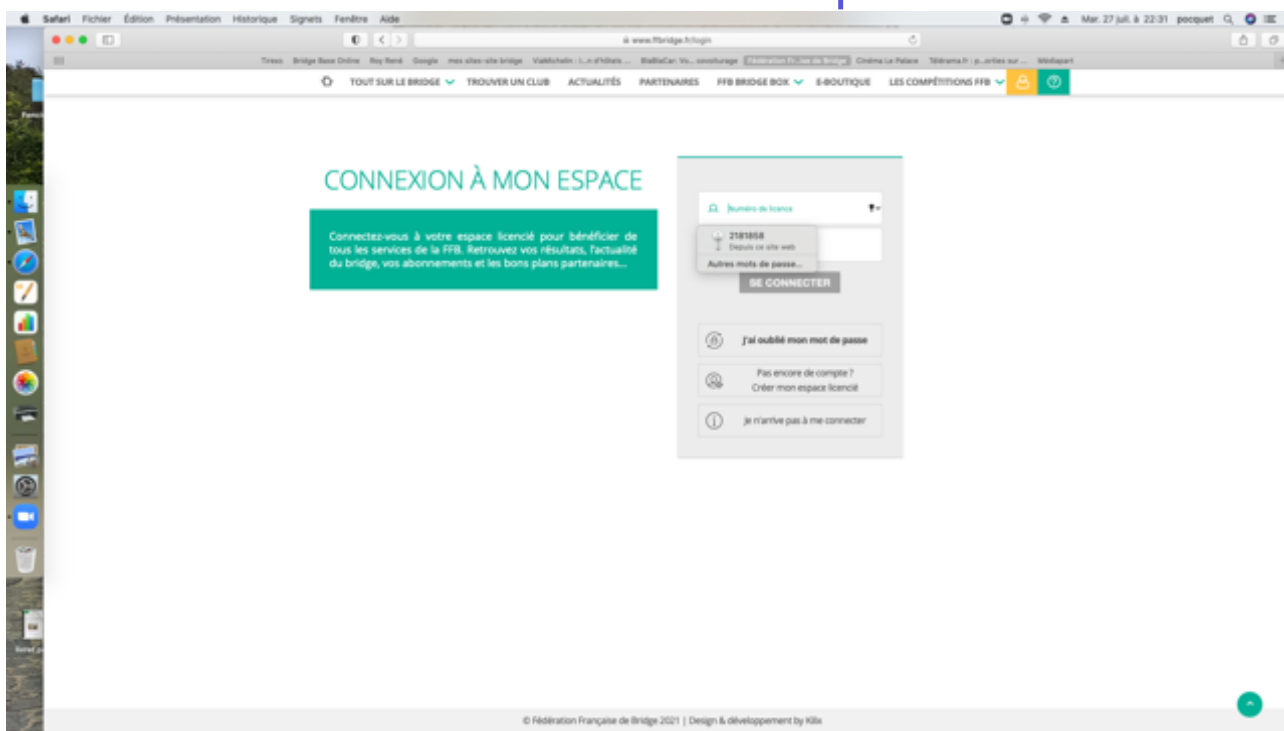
Safari Fichier Édition Présentation Historique Signets Fenêtre Aide

Mar. 27 juil. à 22:31 pocquet

www.ffbridge.fr/login

Tiresa Bridge Base Online Roy René Google mes sites-site bridge ViaMichelin : I...n d'hôtels ... BlaBlaCar: Vo... covoiturage Fédération Fr...ise de Bridge Cinéma Le Palace Télérama.fr | p...orties sur ... Médiapart

TOUT SUR LE BRIDGE TROUVER UN CLUB ACTUALITÉS PARTENAIRES FFB BRIDGE BOX E-BOUTIQUE LES COMPÉTITIONS FFB

CONNEXION À MON ESPACE

Connectez-vous à votre espace licencié pour bénéficier de tous les services de la FFB. Retrouvez vos résultats, l'actualité du bridge, vos abonnements et les bons plans partenaires...

Numéro de licence

2181858
Depuis ce site web
Autres mots de passe...

SE CONNECTER

J'ai oublié mon mot de passe

Pas encore de compte ?
Créer mon espace licencié

Je n'arrive pas à me connecter

© Fédération Française de Bridge 2021 | Design & développement by Kilix